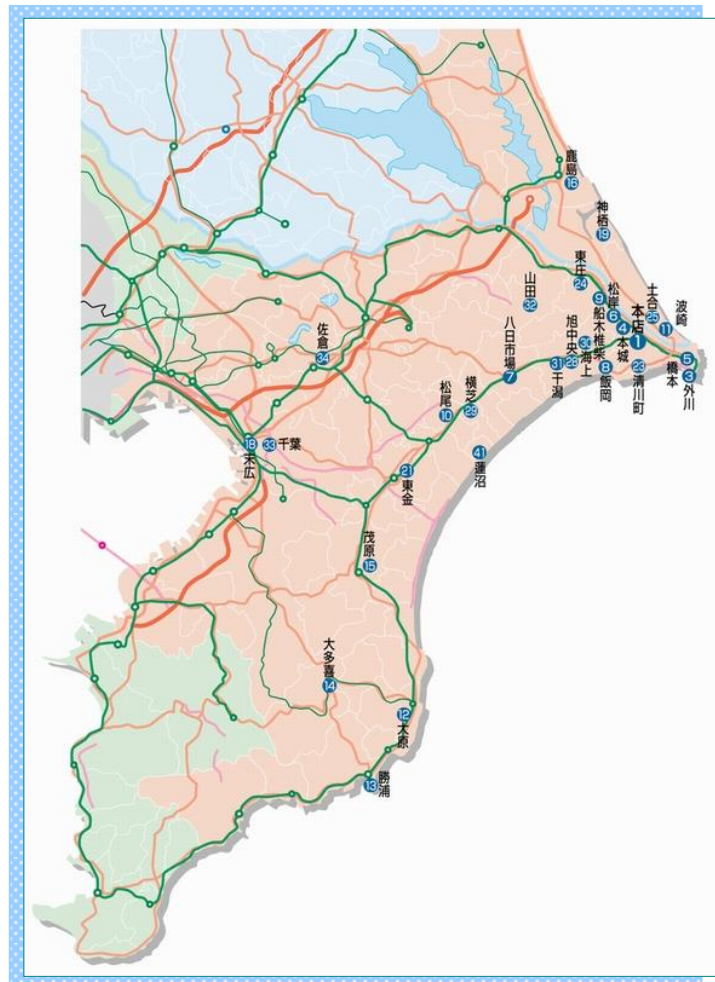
鹿島 16
神栖 19
東庄 24
山田 32
土合 25
波崎
松岸 9
6 本店 1
11
船木 4 本城
椎柴 8 飯岡
旭中央 30 海上
26
5
3 外川
橋本
23 清川町
八日市場 7
31 干潟
佐倉 34
松尾 10
横芝 29
18 33 千葉
末広
41 蓮沼
21 東金
茂原 15
大多喜 14
12 大原
勝浦 13